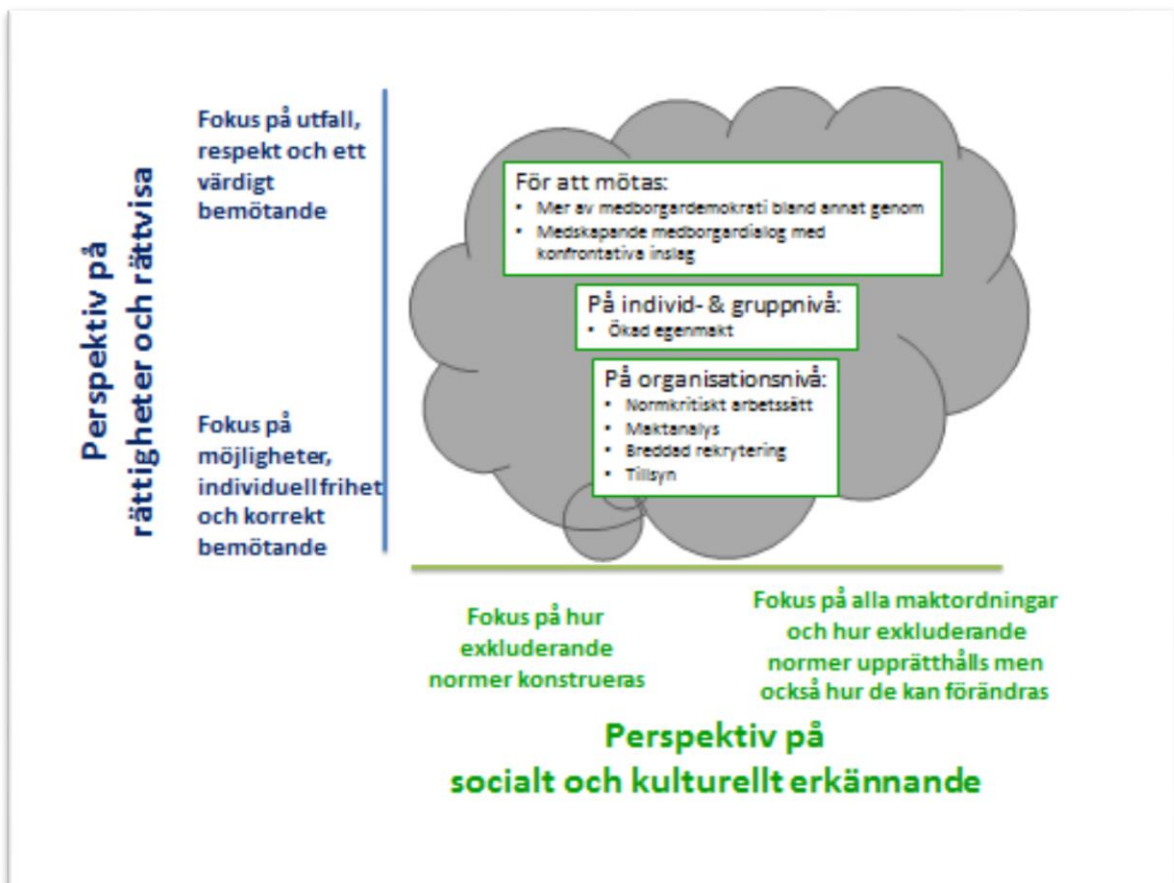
Perspektiv på rättigheter och rättvisa

Fokus på utfall, respekt och ett värdigt bemötande

Fokus på möjligheter, individuell frihet och korrekt bemötande

För att mötas:
- Mer av medborgardemokrati bland annat genom
- Medskapande medborgardialog med konfrontativa inslag

På individ- & gruppnivå:
- Ökad egenmakt

På organisationsnivå:
- Normkritiskt arbetssätt
- Maktanalys
- Breddad rekrytering
- Tillsyn

Fokus på hur exkluderande normer konstrueras

Fokus på alla maktordningar och hur exkluderande normer upprätthålls men också hur de kan förändras

Perspektiv på socialt och kulturellt erkännande